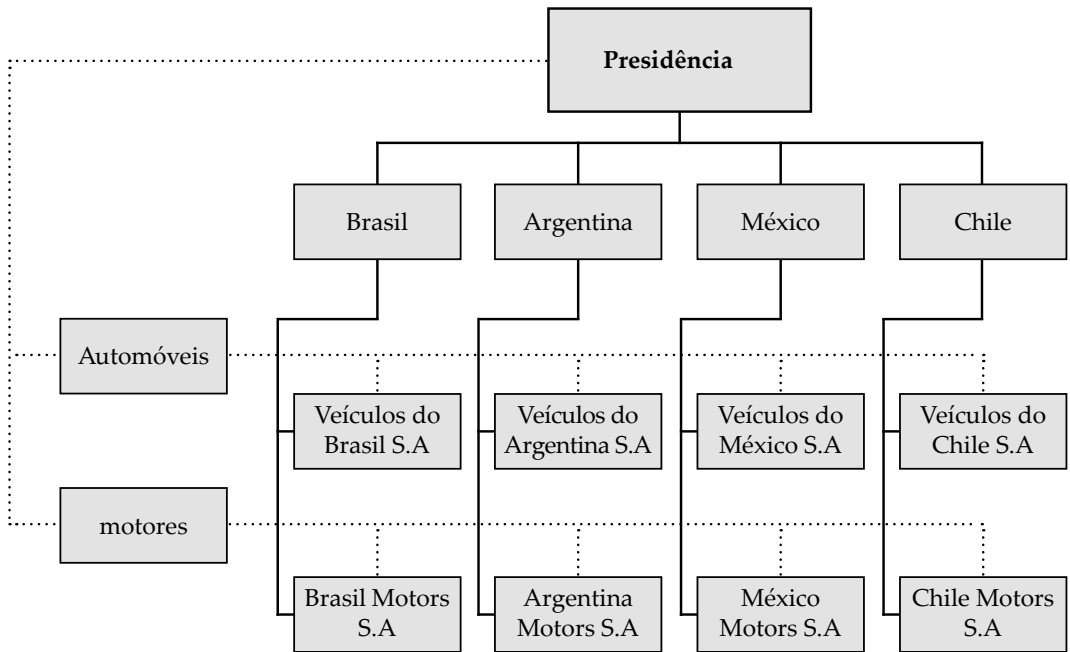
Presidência

Brasil

Argentina

México

Chile

Automóveis

Veículos do Brasil S.A

Veículos do Argentina S.A

Veículos do México S.A

Veículos do Chile S.A

motores

Brasil Motors S.A

Argentina Motors S.A

México Motors S.A

Chile Motors S.A